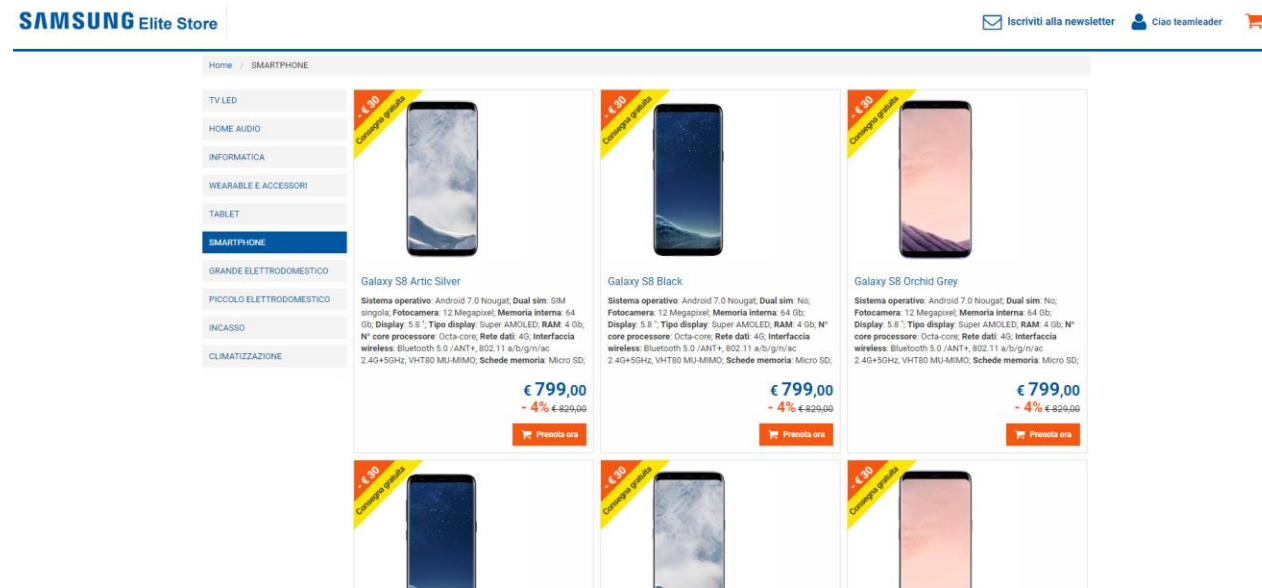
SAMSUNG Elite Store

Iscriviti alla newsletter Ciao teamleader

Home / SMARTPHONE

TV LED
HOME AUDIO
INFORMATICA
WEARABLE E ACCESSORI
TABLET
SMARTPHONE
GRANDE ELETTRODOMESTICO
PICCOLO ELETTRODOMESTICO
INCASSO
CLIMATIZZAZIONE

- € 30 Consegna gratuita

Galaxy S8 Artic Silver

**Sistema operativo**: Android 7.0 Nougat; **Dual sim**: SIM singola; **Fotocamera**: 12 Megapixel; **Memoria interna**: 64 Gb; **Display**: 5.8 "; **Tipo display**: Super AMOLED; **RAM**: 4 Gb; **N° core processore**: Octa-core; **Rete dati**: 4G; **Interfaccia wireless**: Bluetooth 5.0 /ANT+, 802.11 a/b/g/n/ac 2.4G+5GHz, VHT80 MU-MIMO; **Schede memoria**: Micro SD;

€ 799,00
- 4% € 829,00
Prenota ora

- € 30 Consegna gratuita

Galaxy S8 Black

**Sistema operativo**: Android 7.0 Nougat; **Dual sim**: No; **Fotocamera**: 12 Megapixel; **Memoria interna**: 64 Gb; **Display**: 5.8 "; **Tipo display**: Super AMOLED; **RAM**: 4 Gb; **N° core processore**: Octa-core; **Rete dati**: 4G; **Interfaccia wireless**: Bluetooth 5.0 /ANT+, 802.11 a/b/g/n/ac 2.4G+5GHz, VHT80 MU-MIMO; **Schede memoria**: Micro SD;

€ 799,00
- 4% € 829,00
Prenota ora

- € 30 Consegna gratuita

Galaxy S8 Orchid Grey

**Sistema operativo**: Android 7.0 Nougat; **Dual sim**: No; **Fotocamera**: 12 Megapixel; **Memoria interna**: 64 Gb; **Display**: 5.8 "; **Tipo display**: Super AMOLED; **RAM**: 4 Gb; **N° core processore**: Octa-core; **Rete dati**: 4G; **Interfaccia wireless**: Bluetooth 5.0 /ANT+, 802.11 a/b/g/n/ac 2.4G+5GHz, VHT80 MU-MIMO; **Schede memoria**: Micro SD;

€ 799,00
- 4% € 829,00
Prenota ora

- € 30 Consegna gratuita

- € 30 Consegna gratuita

- € 30 Consegna gratuita